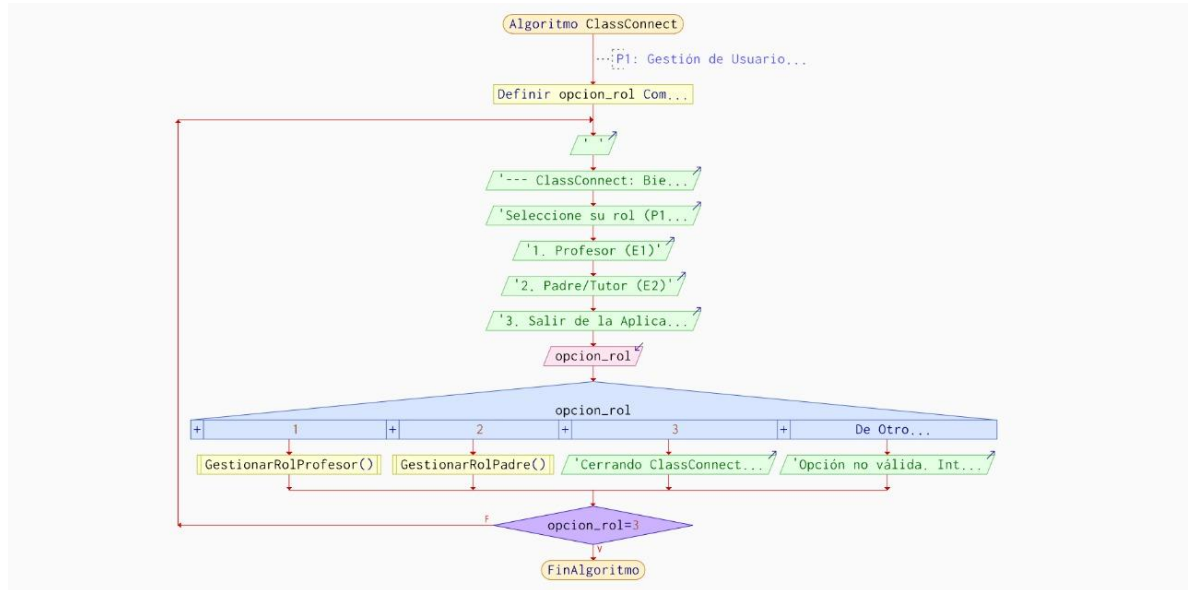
Algoritmo ClassConnect

P1: Gestión de Usuario...

Definir opcion_rol Com...

' '

'--- ClassConnect: Bie...

'Seleccione su rol (P1...

'1. Profesor (E1)'

'2. Padre/Tutor (E2)'

'3. Salir de la Aplica...

opcion_rol

opcion_rol

+ 1 + 2 + 3 + De Otro...

GestionarRolProfesor()

GestionarRolPadre()

'Cerrando ClassConnect...

'Opción no válida. Int...

F

opcion_rol=3

V

FinAlgoritmo